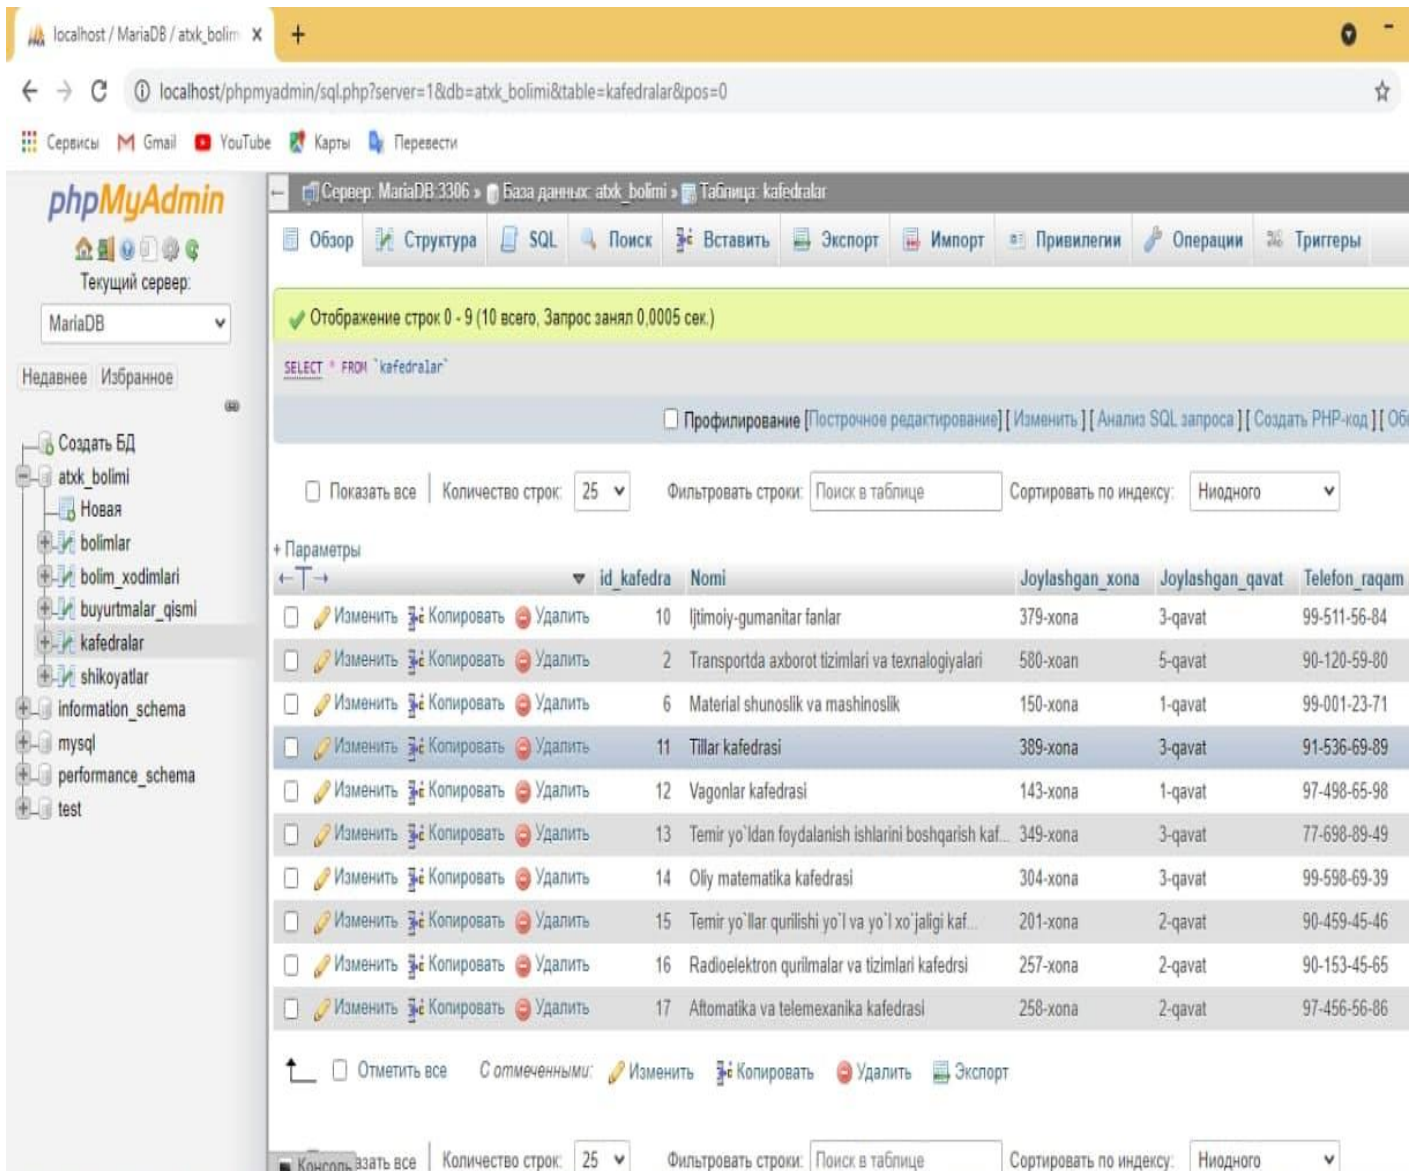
localhost / MariaDB / atxk_bolim ×
+

localhost/phpmyadmin/sql.php?server=1&db=atxk_bolimi&table=kafedralar&pos=0

Сервисы Gmail YouTube Карты Перевести

phpMyAdmin
Текущий сервер:
MariaDB
Недавнее Избранное

Создать БД
atxk_bolimi
Новая
bolimlar
bolim_xodimlari
buyurtmalar_qismi
kafedralar
shikoyatlar
information_schema
mysql
performance_schema
test

Сервер: MariaDB:3306 » База данных: atxk_bolimi » Таблица: kafedralar

Обзор Структура SQL Поиск Вставить Экспорт Импорт Привилегии Операции Триггеры

Отображение строк 0 - 9 (10 всего, Запрос занял 0,0005 сек.)

SELECT * FROM `kafedralar`

Профилирование [Построчное редактирование] [ Изменить ] [ Анализ SQL запроса ] [ Создать PHP-код ] [ Об

Показать все | Количество строк: 25 | Фильтровать строки: Поиск в таблице | Сортировать по индексу: Никакого

+ Параметры

| | id_kafedra | Nomi | Joylashgan_xona | Joylashgan_qavat | Telefon_raqam |
|---|---|---|---|---|---|
| Изменить Копировать Удалить | 10 | Ijtimoiy-gumanitar fanlar | 379-xona | 3-qavat | 99-511-56-84 |
| Изменить Копировать Удалить | 2 | Transportda axborot tizimlari va texnalogiyalari | 580-xoan | 5-qavat | 90-120-59-80 |
| Изменить Копировать Удалить | 6 | Material shunoslik va mashinoslik | 150-xona | 1-qavat | 99-001-23-71 |
| Изменить Копировать Удалить | 11 | Tillar kafedrasi | 389-xona | 3-qavat | 91-536-69-89 |
| Изменить Копировать Удалить | 12 | Vagonlar kafedrasi | 143-xona | 1-qavat | 97-498-65-98 |
| Изменить Копировать Удалить | 13 | Temir yo`ldan foydalanish ishlarini boshqarish kaf... | 349-xona | 3-qavat | 77-698-89-49 |
| Изменить Копировать Удалить | 14 | Oliy matematika kafedrasi | 304-xona | 3-qavat | 99-598-69-39 |
| Изменить Копировать Удалить | 15 | Temir yo`llar qurilishi yo`l va yo`l xo`jaligi kaf... | 201-xona | 2-qavat | 90-459-45-46 |
| Изменить Копировать Удалить | 16 | Radioelektron qurilmalar va tizimlari kafedrsi | 257-xona | 2-qavat | 90-153-45-65 |
| Изменить Копировать Удалить | 17 | Aftomatika va telemexanika kafedrasi | 258-xona | 2-qavat | 97-456-56-86 |

Отметить все С отмеченными: Изменить Копировать Удалить Экспорт

Консоль зать все | Количество строк: 25 | Фильтровать строки: Поиск в таблице | Сортировать по индексу: Никакого